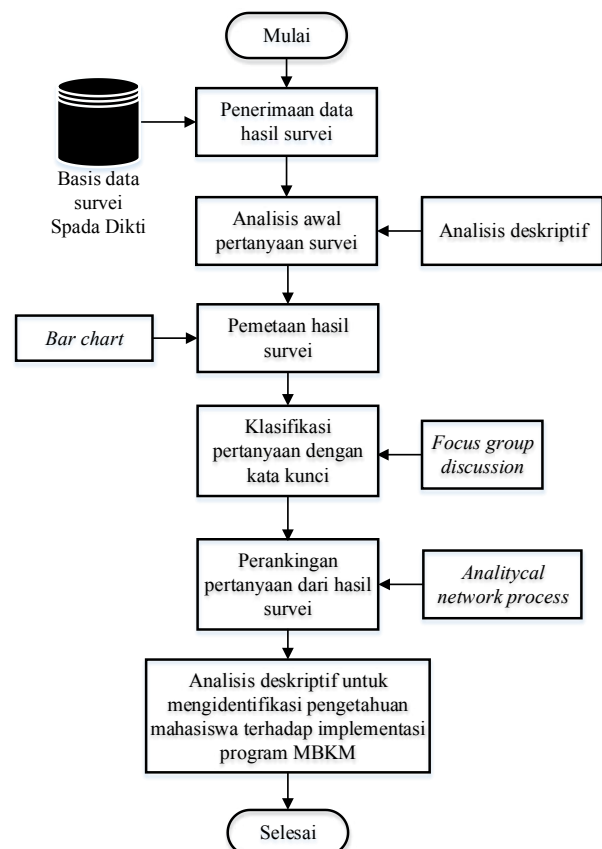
Mulai

Basis data survei Spada Dikti

Penerimaan data hasil survei

Analisis awal pertanyaan survei

Analisis deskriptif

Bar chart

Pemetaan hasil survei

Klasifikasi pertanyaan dengan kata kunci

Focus group discussion

Perankingan pertanyaan dari hasil survei

Analitycal network process

Analisis deskriptif untuk mengidentifikasi pengetahuan mahasiswa terhadap implementasi program MBKM

Selesai